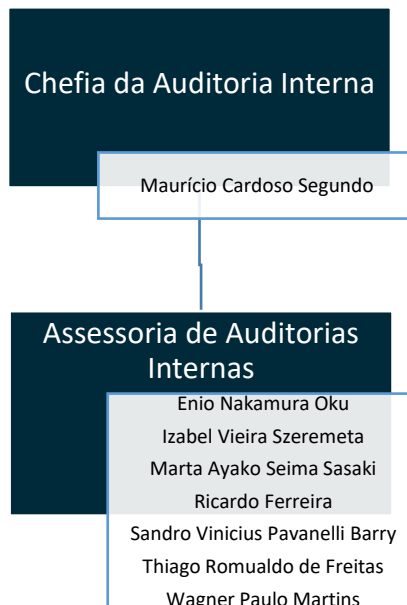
Chefia da Auditoria Interna

Maurício Cardoso Segundo

Assessoria de Auditorias Internas

Enio Nakamura Oku
Izabel Vieira Szeremeta
Marta Ayako Seima Sasaki
Ricardo Ferreira
Sandro Vinicius Pavanelli Barry
Thiago Romualdo de Freitas
Wagner Paulo Martins